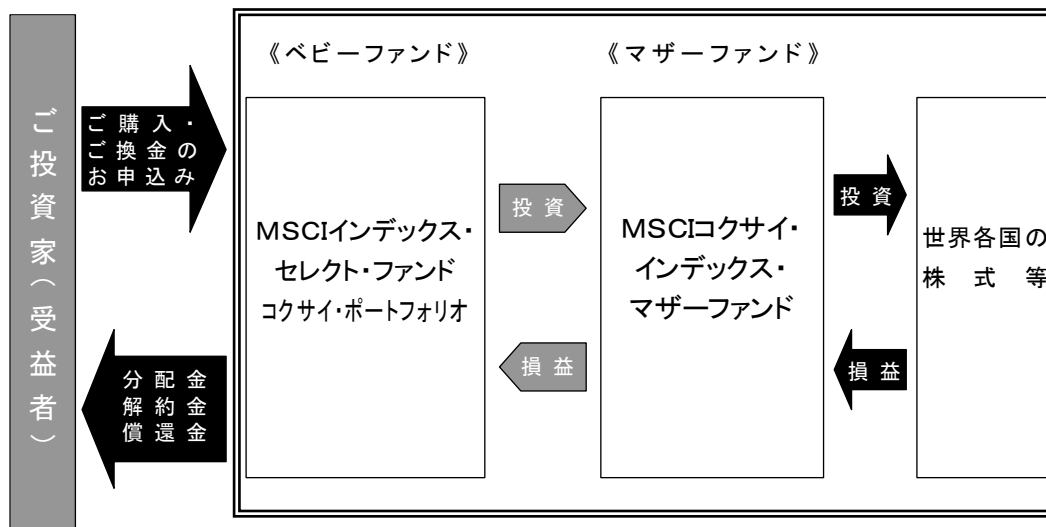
ご投資家（受益者）

ご購入・ご換金のお申込み

分配金
解約金
償還金

《ベビーファンド》

MSCIインデックス・セレクト・ファンド
コクサイ・ポートフォリオ

投資

損益

《マザーファンド》

MSCIコクサイ・インデックス・マザーファンド

投資

損益

世界各国の
株式等